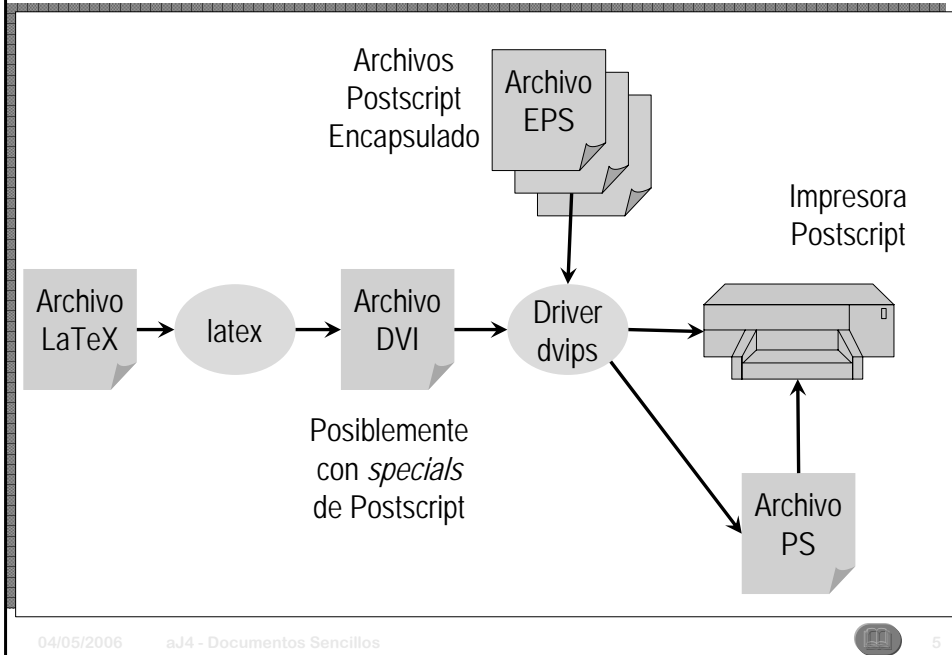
Archivos Postscript Encapsulado

Archivo EPS

Impresora Postscript

Archivo LaTeX

latex

Archivo DVI

Driver dvips

Posiblemente con *specials* de Postscript

Archivo PS

04/05/2006 aJ4 - Documentos Sencillos 5